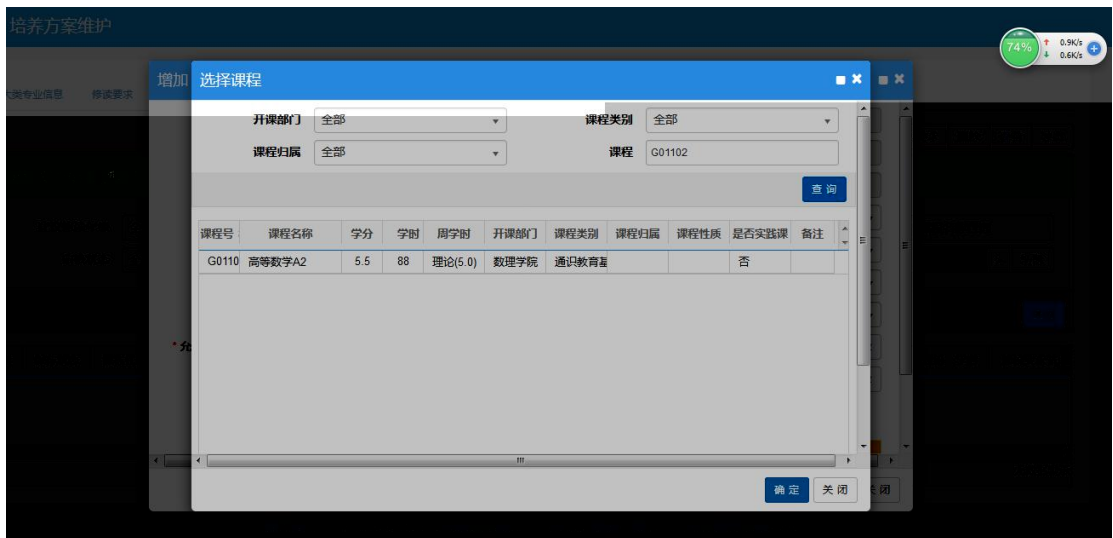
培养方案维护

74%
0.9K/s
0.6K/s

大类专业信息 修读要求

增加

选择课程

开课部门 全部
课程类别 全部
课程归属 全部
课程 G01102

查询

| 课程号 | 课程名称 | 学分 | 学时 | 周学时 | 开课部门 | 课程类别 | 课程归属 | 课程性质 | 是否实践课 | 备注 |
|---|---|---|---|---|---|---|---|---|---|---|
| G0110 | 高等数学A2 | 5.5 | 88 | 理论(5.0) | 数理学院 | 通识教育 |  |  | 否 |  |

确定 关闭

关闭